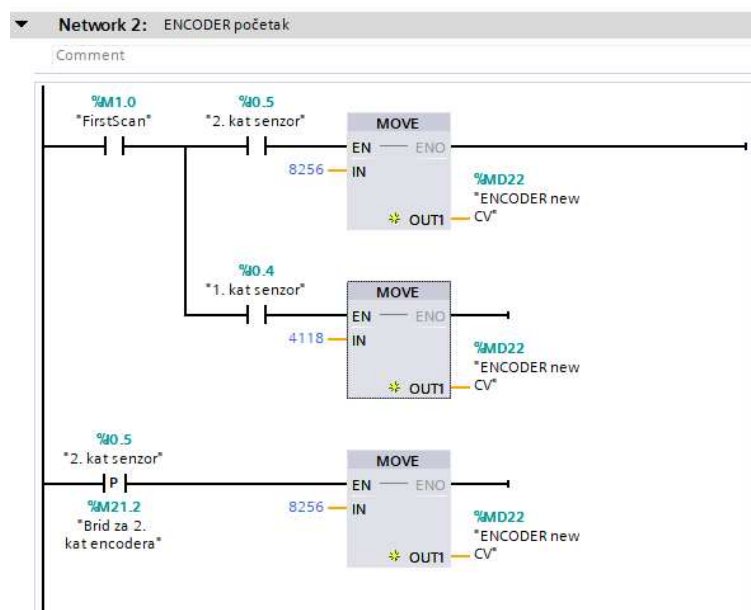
Network 2: ENCODER početak

Comment

%M1.0
"FirstScan"

%I0.5
"2. kat senzor"

MOVE
EN — ENO
8256 — IN
OUT1 — %MD22
"ENCODER new CV"

%I0.4
"1. kat senzor"

MOVE
EN — ENO
4118 — IN
OUT1 — %MD22
"ENCODER new CV"

%I0.5
"2. kat senzor"
P
%M21.2
"Brid za 2. kat encodera"

MOVE
EN — ENO
8256 — IN
OUT1 — %MD22
"ENCODER new CV"